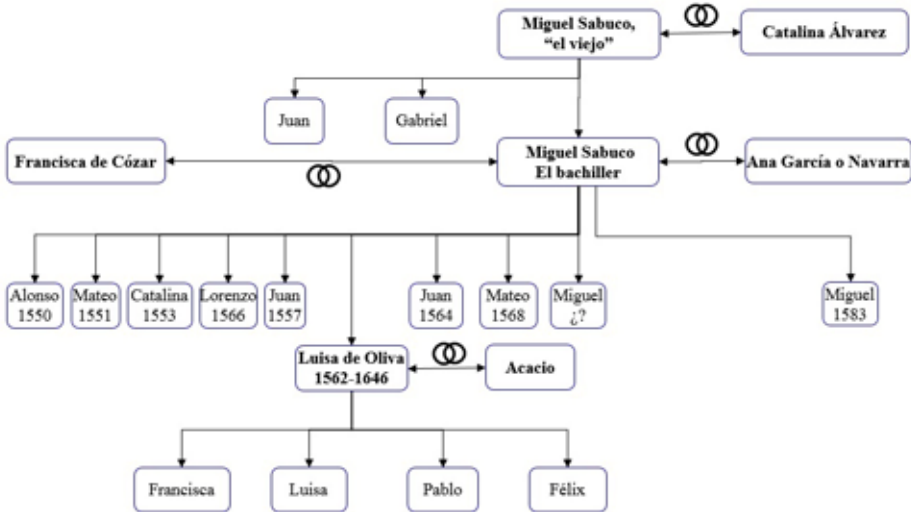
Miguel Sabuco, "el viejo"

Catalina Álvarez

Juan

Gabriel

Francisca de Cózar

Miguel Sabuco El bachiller

Ana García o Navarra

Alonso 1550

Mateo 1551

Catalina 1553

Lorenzo 1566

Juan 1557

Juan 1564

Mateo 1568

Miguel ¿?

Miguel 1583

Luisa de Oliva 1562-1646

Acacio

Francisca

Luisa

Pablo

Félix